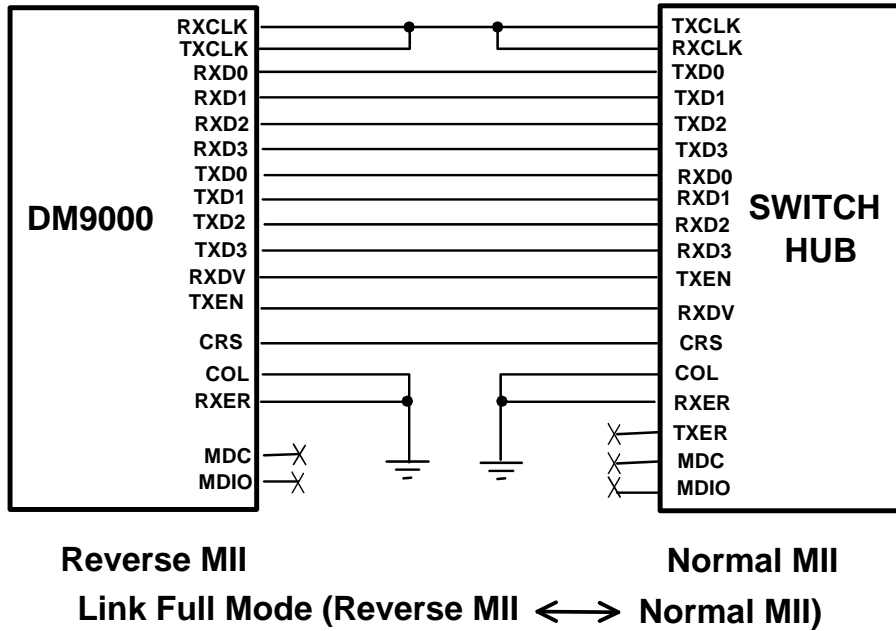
RXCLK
TXCLK
RXD0
RXD1
RXD2
RXD3
TXD0
TXD1
TXD2
TXD3
RXDV
TXEN
CRS
COL
RXER
MDC
MDIO

DM9000

TXCLK
RXCLK
TXD0
TXD1
TXD2
TXD3
RXD0
RXD1
RXD2
RXD3
TXEN
RXDV
CRS
COL
RXER
TXER
MDC
MDIO

SWITCH HUB

Reverse MII

Normal MII

Link Full Mode (Reverse MII ⟷ Normal MII)